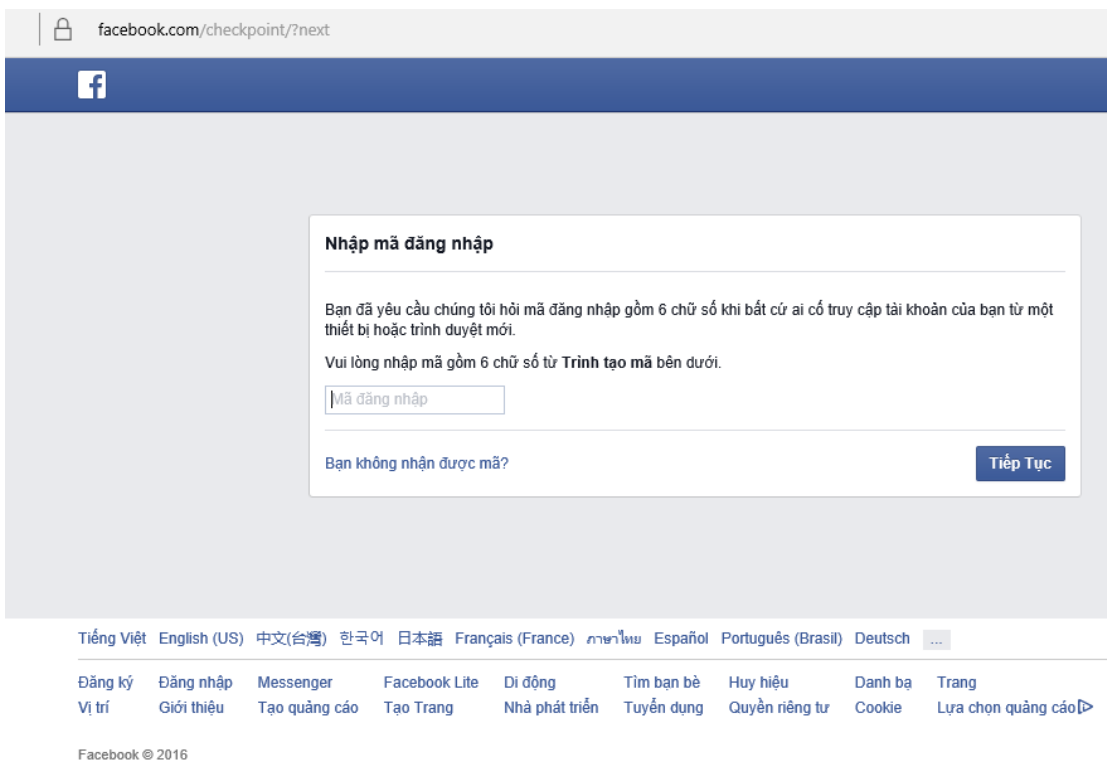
facebook.com/checkpoint/?next

f

Nhập mã đăng nhập

Bạn đã yêu cầu chúng tôi hỏi mã đăng nhập gồm 6 chữ số khi bất cứ ai cố truy cập tài khoản của bạn từ một thiết bị hoặc trình duyệt mới.

Vui lòng nhập mã gồm 6 chữ số từ **Trình tạo mã** bên dưới.

Mã đăng nhập

Bạn không nhận được mã?

Tiếp Tục

Tiếng Việt English (US) 中文(台灣) 한국어 日本語 Français (France) ภาษาไทย Español Português (Brasil) Deutsch ...

Đăng ký Đăng nhập Messenger Facebook Lite Di động Tìm bạn bè Huy hiệu Danh bạ Trang
Vị trí Giới thiệu Tạo quảng cáo Tạo Trang Nhà phát triển Tuyển dụng Quyền riêng tư Cookie Lựa chọn quảng cáo

Facebook © 2016